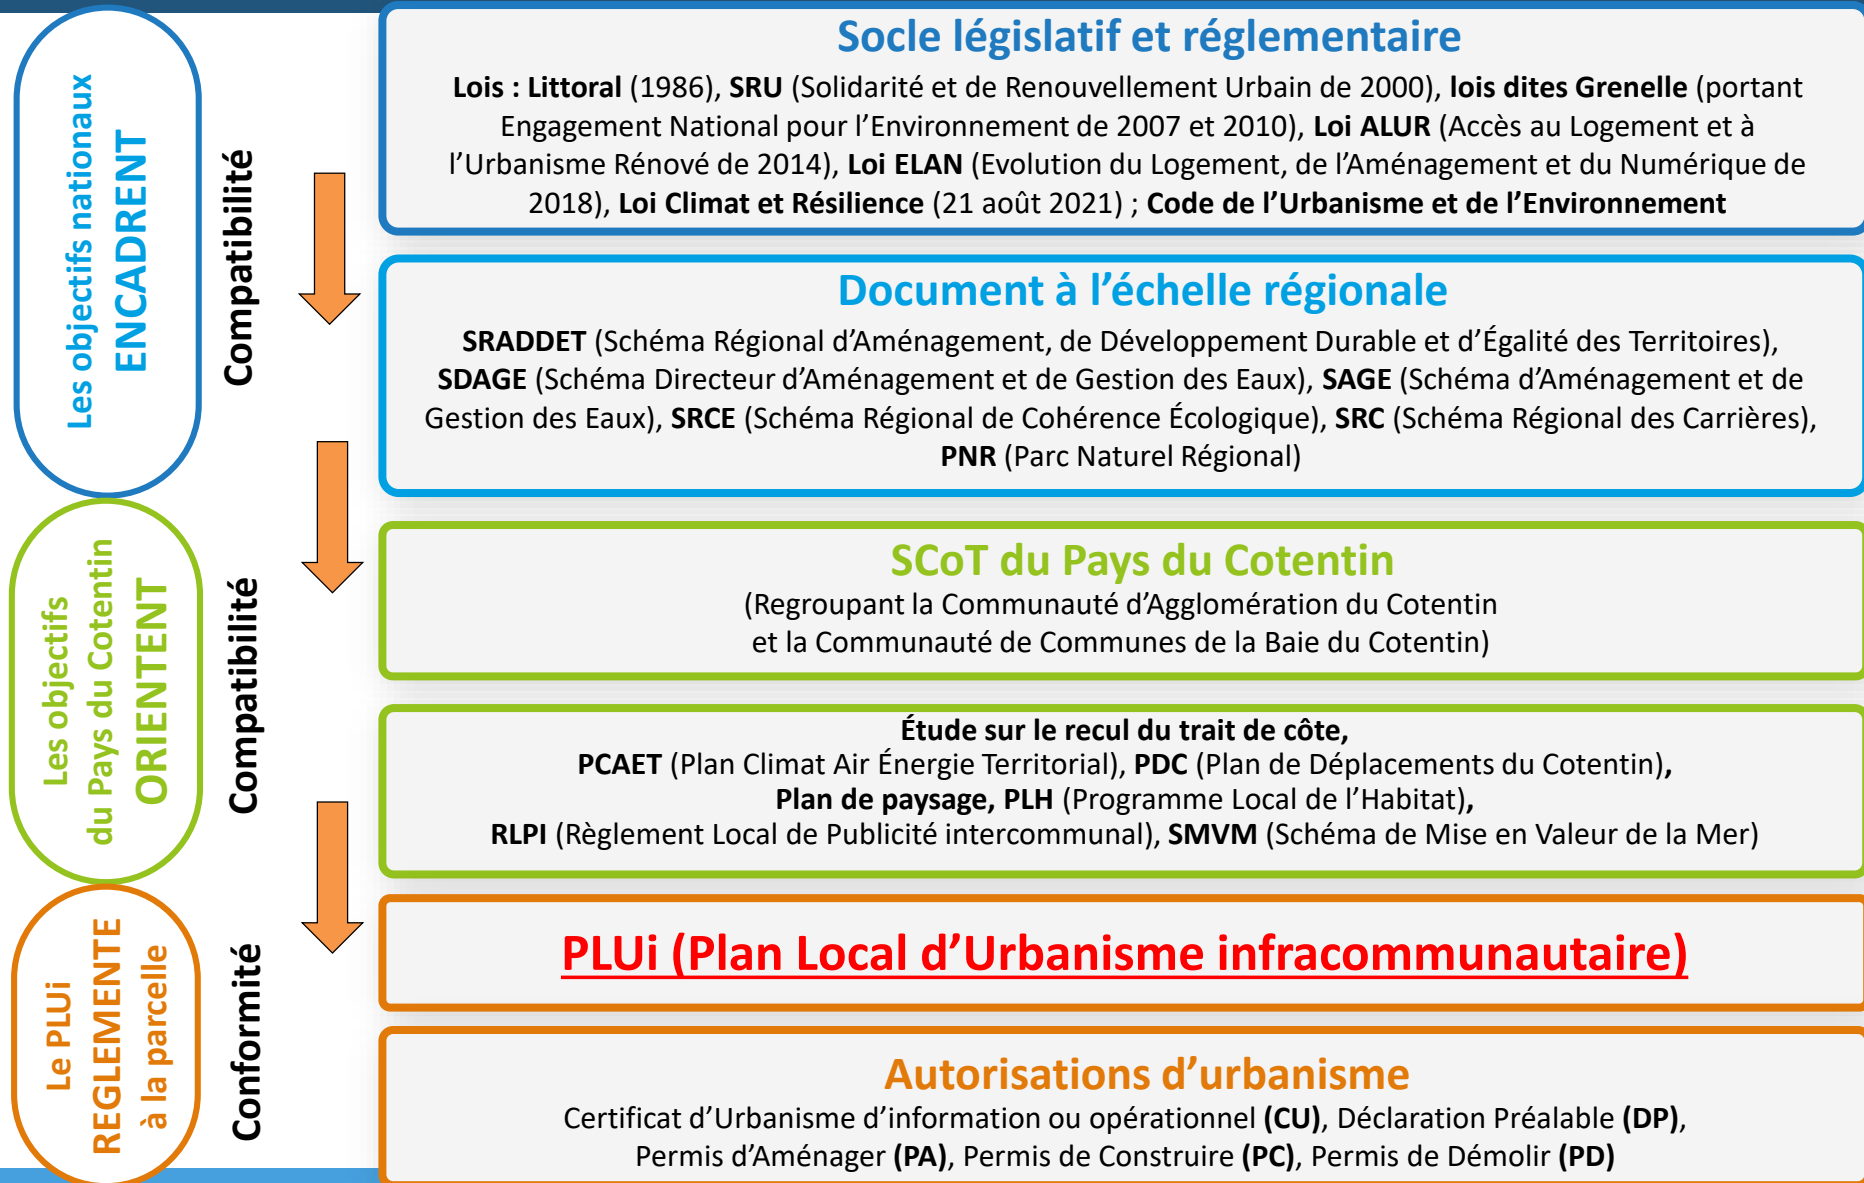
Les objectifs nationaux ENCADRENT

Compatibilité

Socle législatif et réglementaire

Lois : Littoral (1986), SRU (Solidarité et de Renouvellement Urbain de 2000), lois dites Grenelle (portant Engagement National pour l'Environnement de 2007 et 2010), Loi ALUR (Accès au Logement et à l'Urbanisme Rénové de 2014), Loi ELAN (Evolution du Logement, de l'Aménagement et du Numérique de 2018), Loi Climat et Résilience (21 août 2021) ; Code de l'Urbanisme et de l'Environnement

Document à l'échelle régionale

SRADDET (Schéma Régional d'Aménagement, de Développement Durable et d'Égalité des Territoires), SDAGE (Schéma Directeur d'Aménagement et de Gestion des Eaux), SAGE (Schéma d'Aménagement et de Gestion des Eaux), SRCE (Schéma Régional de Cohérence Écologique), SRC (Schéma Régional des Carrières), PNR (Parc Naturel Régional)

Les objectifs du Pays du Cotentin ORIENTENT

Compatibilité

SCoT du Pays du Cotentin

(Regroupant la Communauté d'Agglomération du Cotentin et la Communauté de Communes de la Baie du Cotentin)

Étude sur le recul du trait de côte,
PCAET (Plan Climat Air Énergie Territorial), PDC (Plan de Déplacements du Cotentin),
Plan de paysage, PLH (Programme Local de l'Habitat),
RLPI (Règlement Local de Publicité intercommunal), SMVM (Schéma de Mise en Valeur de la Mer)

Le PLUi REGLEMENTE à la parcelle

Conformité

PLUi (Plan Local d'Urbanisme infracommunautaire)

Autorisations d'urbanisme

Certificat d'Urbanisme d'information ou opérationnel (CU), Déclaration Préalable (DP), Permis d'Aménager (PA), Permis de Construire (PC), Permis de Démolir (PD)